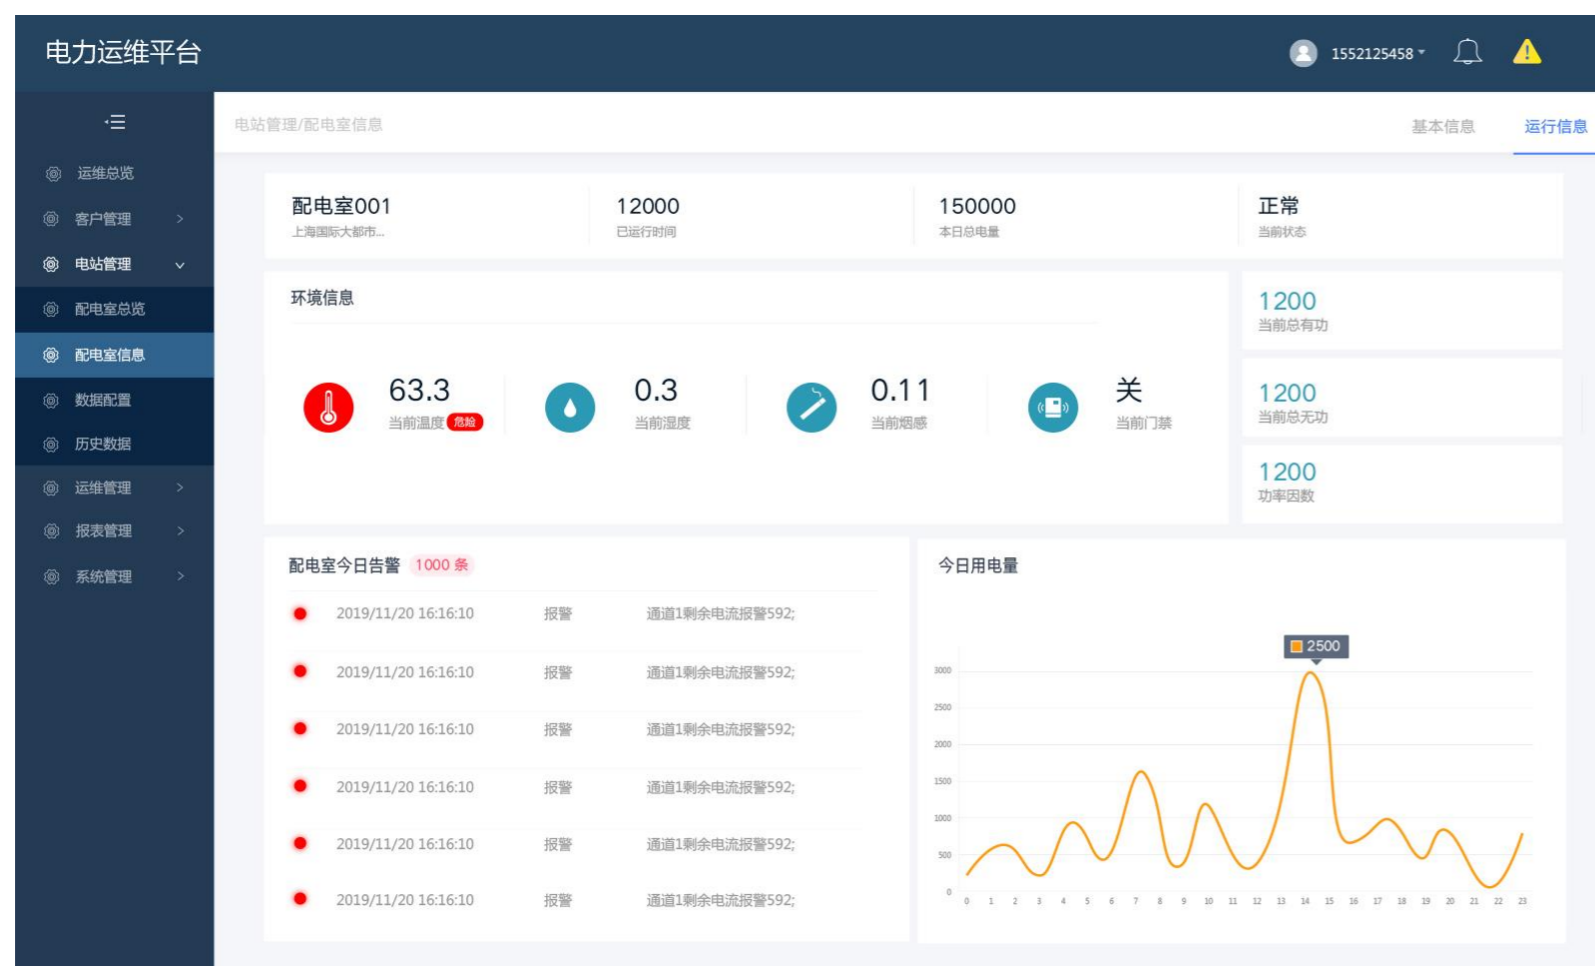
电力运维平台

1552125458

运维总览
客户管理
电站管理
配电室总览
配电室信息
数据配置
历史数据
运维管理
报表管理
系统管理

电站管理/配电室信息

基本信息
运行信息

配电室001
上海国际大都市...

12000
已运行时间

150000
本日总电量

正常
当前状态

环境信息

63.3
当前温度 危险

0.3
当前湿度

0.11
当前烟感

关
当前门禁

1200
当前总有功

1200
当前总无功

1200
功率因数

配电室今日告警 1000 条

| | | |
|---|---|---|
| 2019/11/20 16:16:10 | 报警 | 通道1剩余电流报警592; |
| 2019/11/20 16:16:10 | 报警 | 通道1剩余电流报警592; |
| 2019/11/20 16:16:10 | 报警 | 通道1剩余电流报警592; |
| 2019/11/20 16:16:10 | 报警 | 通道1剩余电流报警592; |
| 2019/11/20 16:16:10 | 报警 | 通道1剩余电流报警592; |
| 2019/11/20 16:16:10 | 报警 | 通道1剩余电流报警592; |

今日用电量

2500

3000
2500
2000
1500
1000
500
0

0 1 2 3 4 5 6 7 8 9 10 11 12 13 14 15 16 17 18 19 20 21 22 23